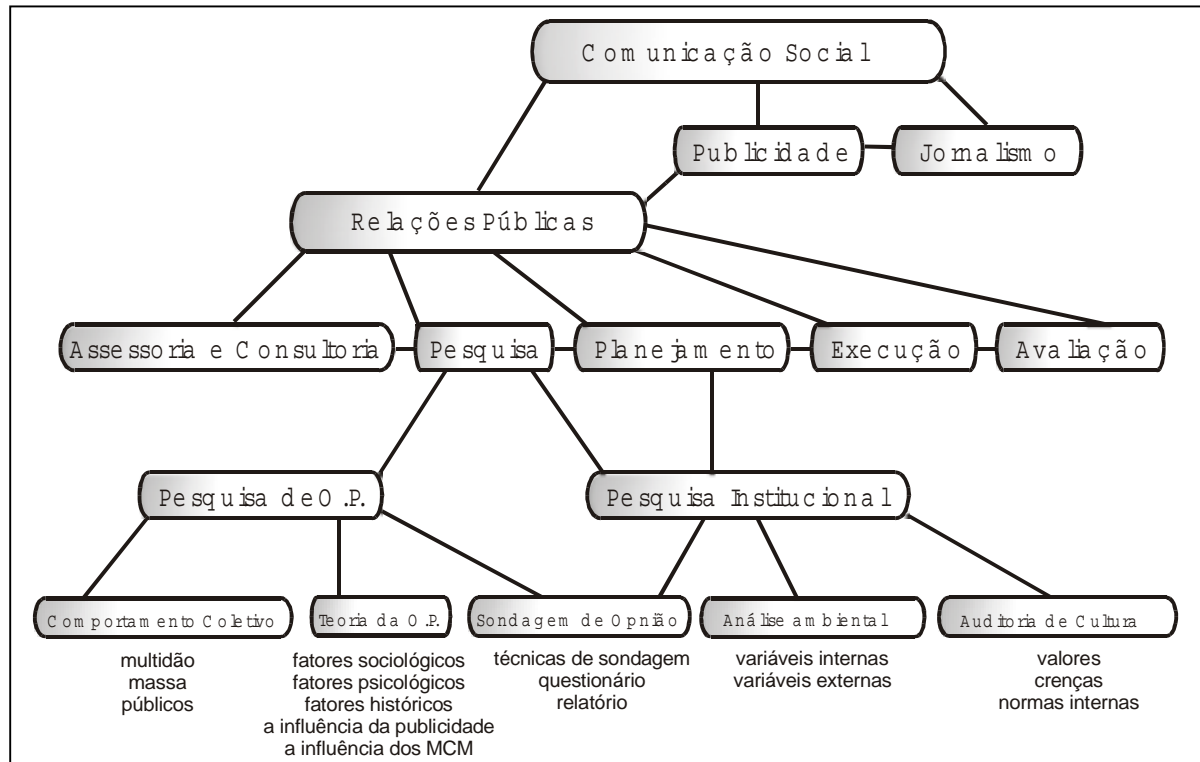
Comunicação Social

Publicidade

Jornalismo

Relações Públicas

Assessoria e Consultoria

Pesquisa

Planejamento

Execução

Avaliação

Pesquisa de O.P.

Pesquisa Institucional

Comportamento Coletivo

multidão
massa
públicos

Teoria da O.P.

fatores sociológicos
fatores psicológicos
fatores históricos
a influência da publicidade
a influência dos MCM

Sondagem de Opnião

técnicas de sondagem
questionário
relatório

Análise ambiental

variáveis internas
variáveis externas

Auditoria de Cultura

valores
crenças
normas internas